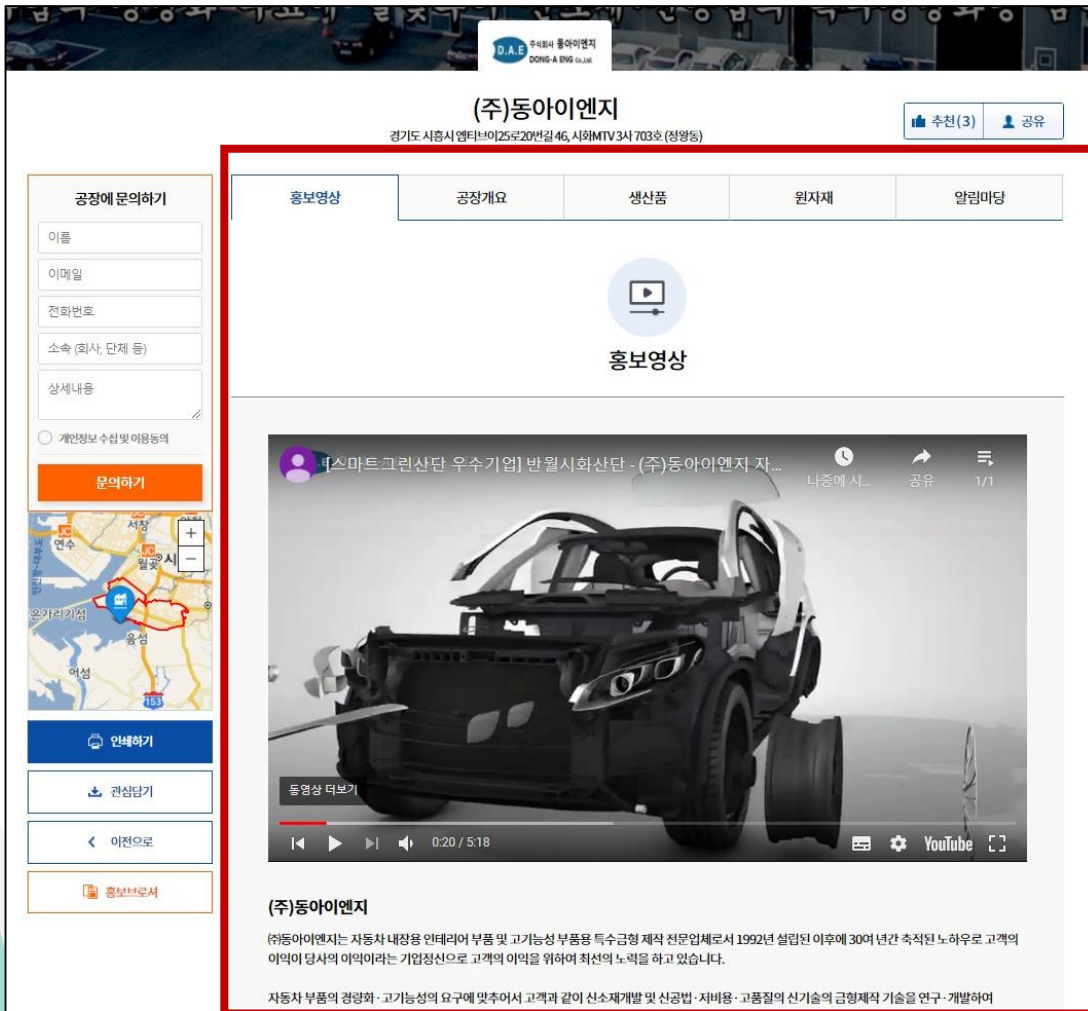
D.A.E 주식회사 동아이엔지 DONG-A ENG Co.,Ltd.

(주)동아이엔지
경기도 시흥시 엠티브이25로20번길 46, 시화MTV 3사 703호 (정왕동)

추천(3) 공유

공장에 문의하기
이름
이메일
전화번호
소속 (회사, 단체 등)
상세내용
개인정보 수집 및 이용동의
문의하기

서창
연수
월곶
시
오카리기섬
옥섬
어섬
153

인쇄하기
관심담기
이전으로
홍보브로셔

| 홍보영상 | 공장개요 | 생산품 | 원자재 | 알림마당 |
|---|---|---|---|---|

홍보영상

[스마트그린산단 우수기업] 반월시화산단 - (주)동아이엔지 자...
나중에 시...
공유
1/1
동영상 더보기
0:20 / 5:18
YouTube

(주)동아이엔지

㈜동아이엔지는 자동차 내장용 인테리어 부품 및 고기능성 부품용 특수금형 제작 전문업체로서 1992년 설립된 이후에 30여 년간 축적된 노하우로 고객의 이익이 당사의 이익이라는 기업정신으로 고객의 이익을 위하여 최선의 노력을 하고 있습니다.

자동차 부품의 경량화 · 고기능성의 요구에 맞추어서 고객과 같이 신소재개발 및 신공법 · 저비용 · 고품질의 신기술의 금형제작 기술을 연구 · 개발하여